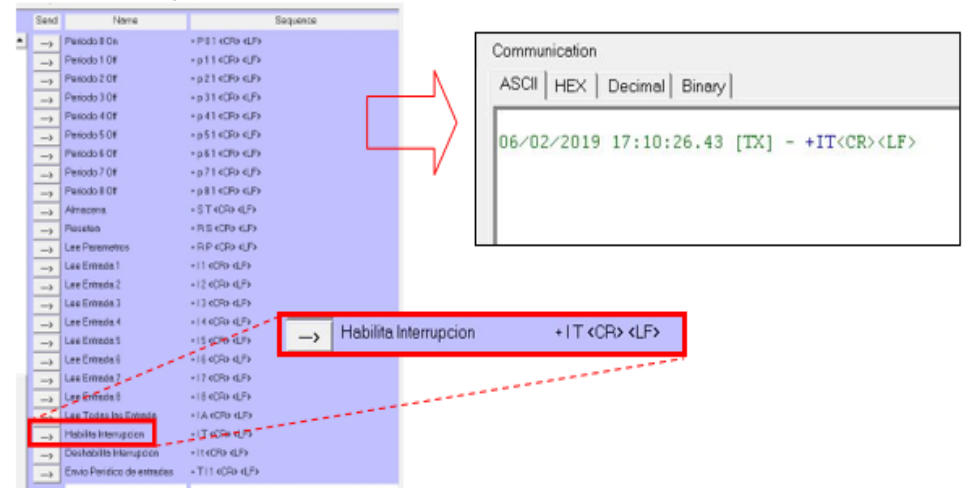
| Send | Name | Sequence |
|---|---|---|
| --> | Periodo 8 On | + P 8 1 <CR> <LF> |
| --> | Periodo 1 Off | + p 1 1 <CR> <LF> |
| --> | Periodo 2 Off | + p 2 1 <CR> <LF> |
| --> | Periodo 3 Off | + p 3 1 <CR> <LF> |
| --> | Periodo 4 Off | + p 4 1 <CR> <LF> |
| --> | Periodo 5 Off | + p 5 1 <CR> <LF> |
| --> | Periodo 6 Off | + p 6 1 <CR> <LF> |
| --> | Periodo 7 Off | + p 7 1 <CR> <LF> |
| --> | Periodo 8 Off | + p 8 1 <CR> <LF> |
| --> | Almacena | + S T <CR> <LF> |
| --> | Resetea | + R S <CR> <LF> |
| --> | Lee Parametros | + R P <CR> <LF> |
| --> | Lee Entrada 1 | + I 1 <CR> <LF> |
| --> | Lee Entrada 2 | + I 2 <CR> <LF> |
| --> | Lee Entrada 3 | + I 3 <CR> <LF> |
| --> | Lee Entrada 4 | + I 4 <CR> <LF> |
| --> | Lee Entrada 5 | + I 5 <CR> <LF> |
| --> | Lee Entrada 6 | + I 6 <CR> <LF> |
| --> | Lee Entrada 7 | + I 7 <CR> <LF> |
| --> | Lee Entrada 8 | + I 8 <CR> <LF> |
| --> | Lee Todas las Entradas | + I A <CR> <LF> |
| --> | Habilita Interrupcion | + I T <CR> <LF> |
| --> | Deshabilita Interrupcion | + I t <CR> <LF> |
| --> | Envio Periodico de entradas | + T I 1 <CR> <LF> |

--> Habilita Interrupcion + I T <CR> <LF>

Communication

ASCII | HEX | Decimal | Binary

06/02/2019 17:10:26.43 [TX] - +IT<CR><LF>